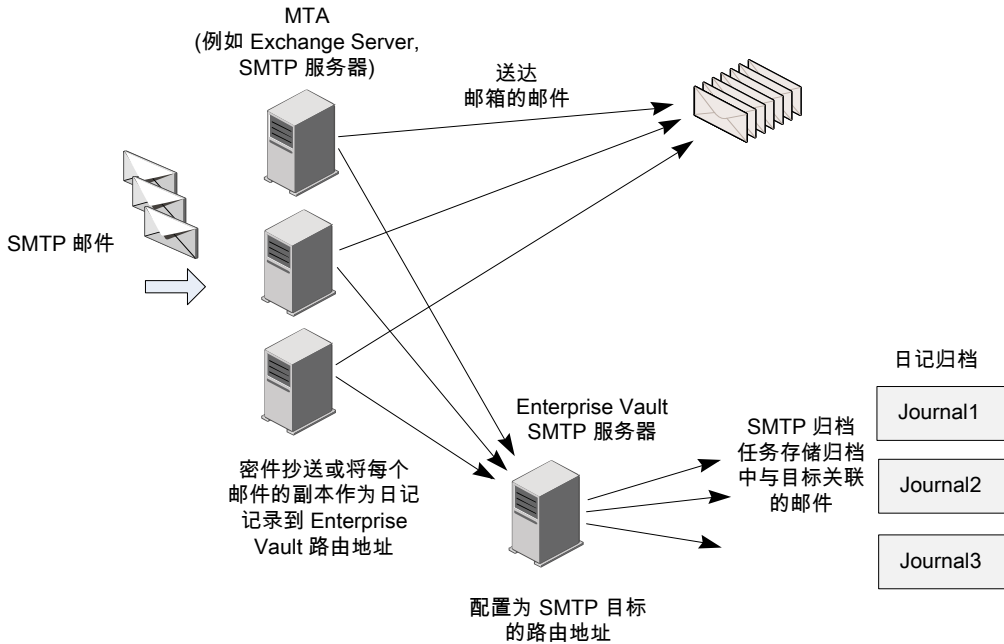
MTA
(例如 Exchange Server, SMTP 服务器)

送达
邮箱的邮件

SMTP 邮件

密件抄送或将每个邮件的副本作为日记记录到 Enterprise Vault 路由地址

Enterprise Vault SMTP 服务器

配置为 SMTP 目标的路由地址

SMTP 归档任务存储归档中与目标关联的邮件

日记归档

Journal1

Journal2

Journal3